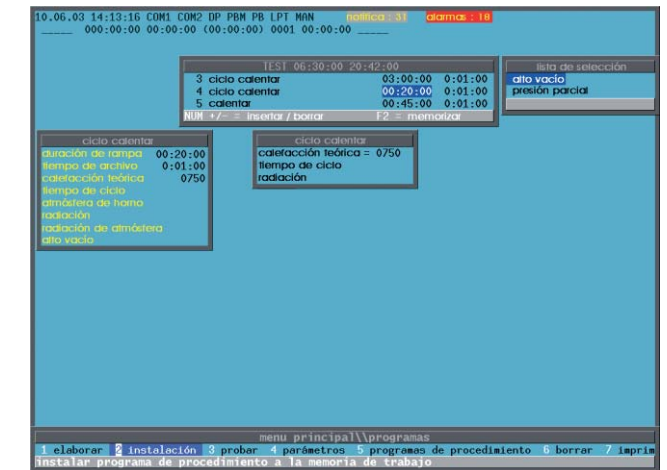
10.06.03 14:13:16 COM1 COM2 DP PBM PB LPT MAN notifica : 31 alarmas : 18
_____ 000:00:00 00:00:00 (00:00:00) 0001 00:00:00 _____

TEST 06:30:00 20:42:00
| 3 ciclo calentar | 03:00:00 | 0:01:00 |
|---|---|---|
| 4 ciclo calentar | 00:20:00 | 0:01:00 |
| 5 calentar | 00:45:00 | 0:01:00 |

NUM +/- = insertar / borrar F2 = memorizar

lista de selección
alto vacío
presión parcial

ciclo calentar
duración de rampa 00:20:00
tiempo de archivo 0:01:00
calefacción teórica 0750
tiempo de ciclo
atmósfera de horno
radiación
radiación de atmósfera
alto vacío

ciclo calentar
calefacción teórica = 0750
tiempo de ciclo
radiación

menu principal\\programas
1 elaborar 2 instalación 3 probar 4 parámetros 5 programas de procedimiento 6 borrar 7 imprim
instalar programa de procedimiento a la memoria de trabajo